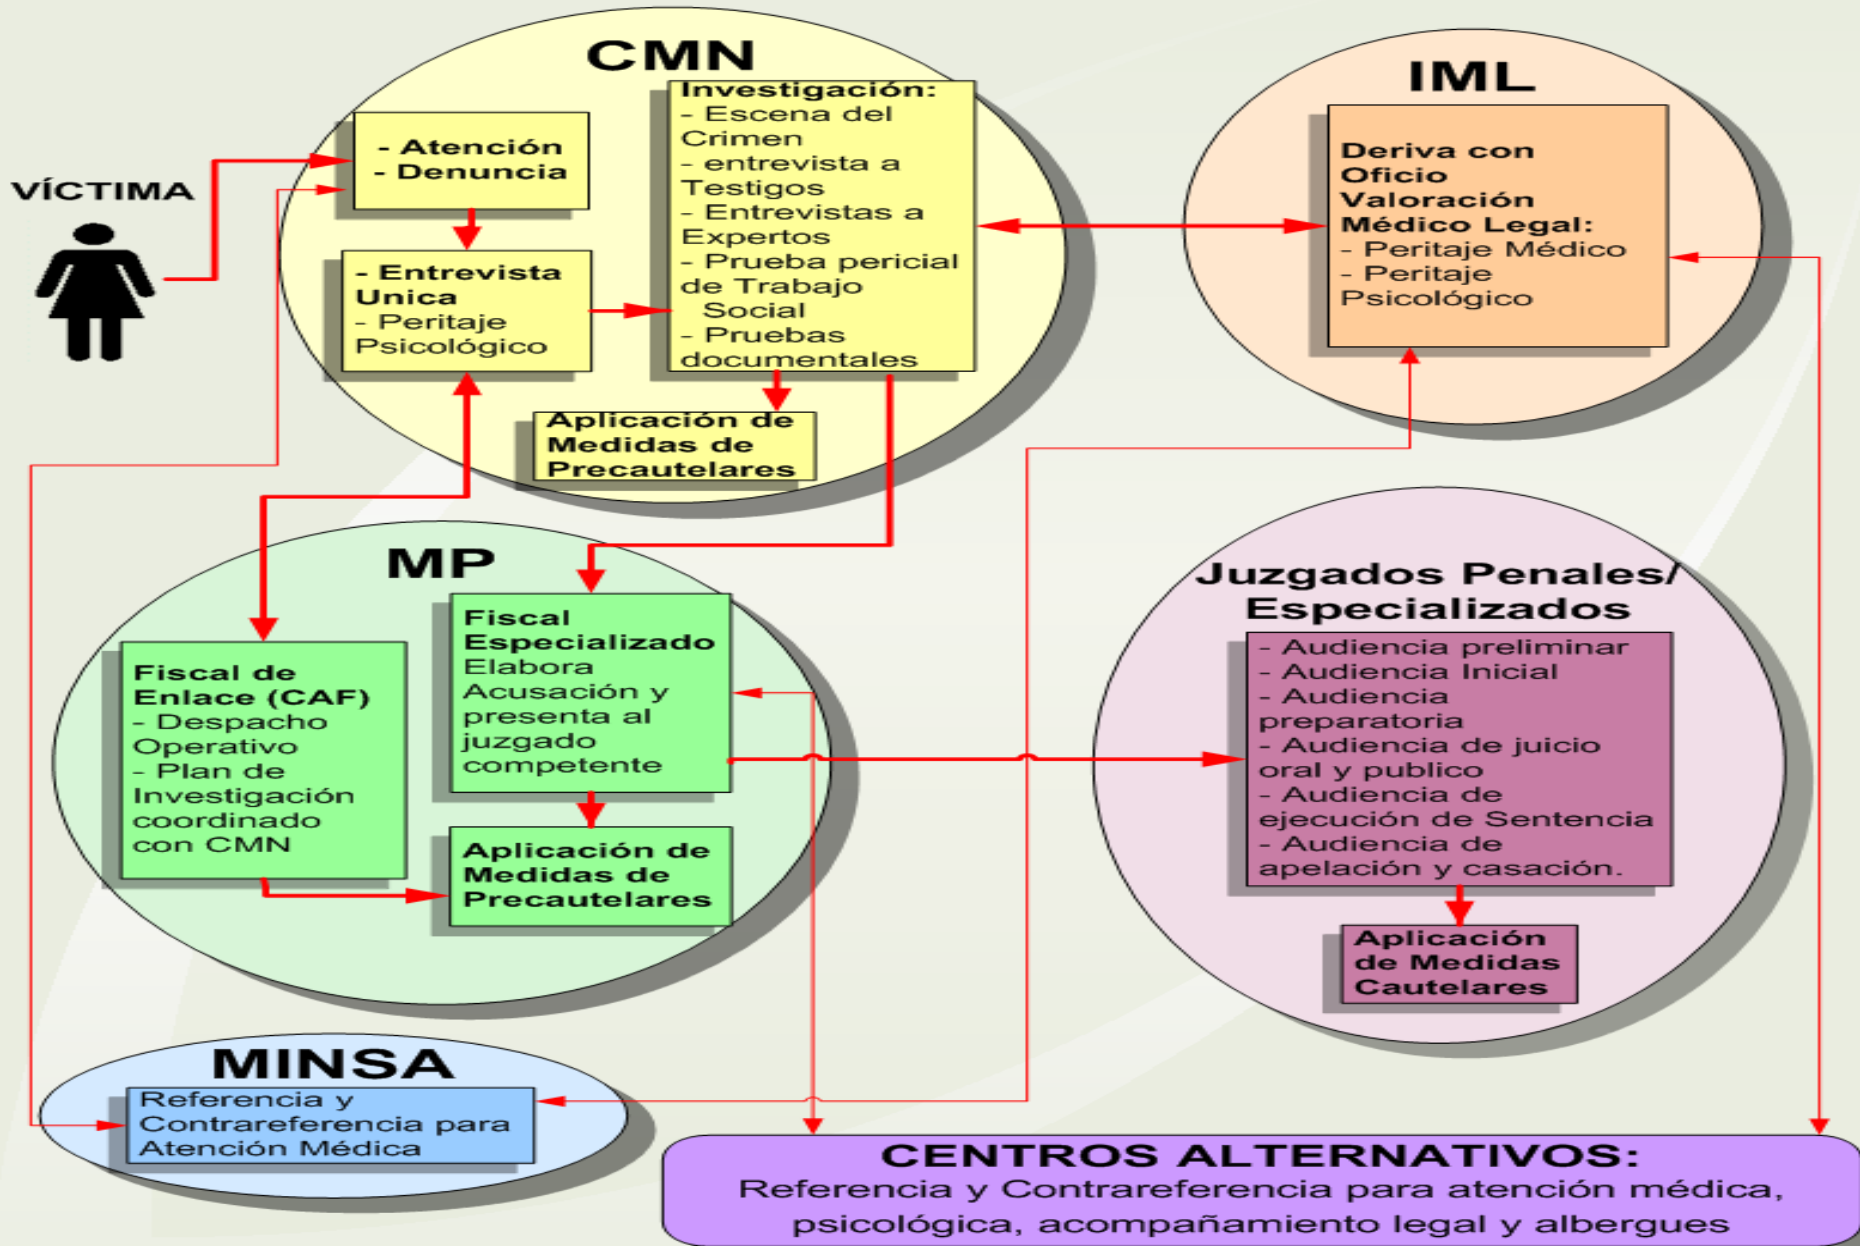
CMN

VÍCTIMA

- Atención
- Denuncia

- Entrevista Unica
- Peritaje Psicológico

Investigación:
- Escena del Crimen
- entrevista a Testigos
- Entrevistas a Expertos
- Prueba pericial de Trabajo Social
- Pruebas documentales

Aplicación de Medidas de Precautelares

IML

Deriva con Oficio Valoración Médico Legal:
- Peritaje Médico
- Peritaje Psicológico

MP

Fiscal de Enlace (CAF)
- Despacho Operativo
- Plan de Investigación coordinado con CMN

Fiscal Especializado
Elabora Acusación y presenta al juzgado competente

Aplicación de Medidas de Precautelares

Juzgados Penales/ Especializados

- Audiencia preliminar
- Audiencia Inicial
- Audiencia preparatoria
- Audiencia de juicio oral y publico
- Audiencia de ejecución de Sentencia
- Audiencia de apelación y casación.

Aplicación de Medidas Cautelares

MINSA

Referencia y Contrareferencia para Atención Médica

CENTROS ALTERNATIVOS:
Referencia y Contrareferencia para atención médica, psicológica, acompañamiento legal y albergues